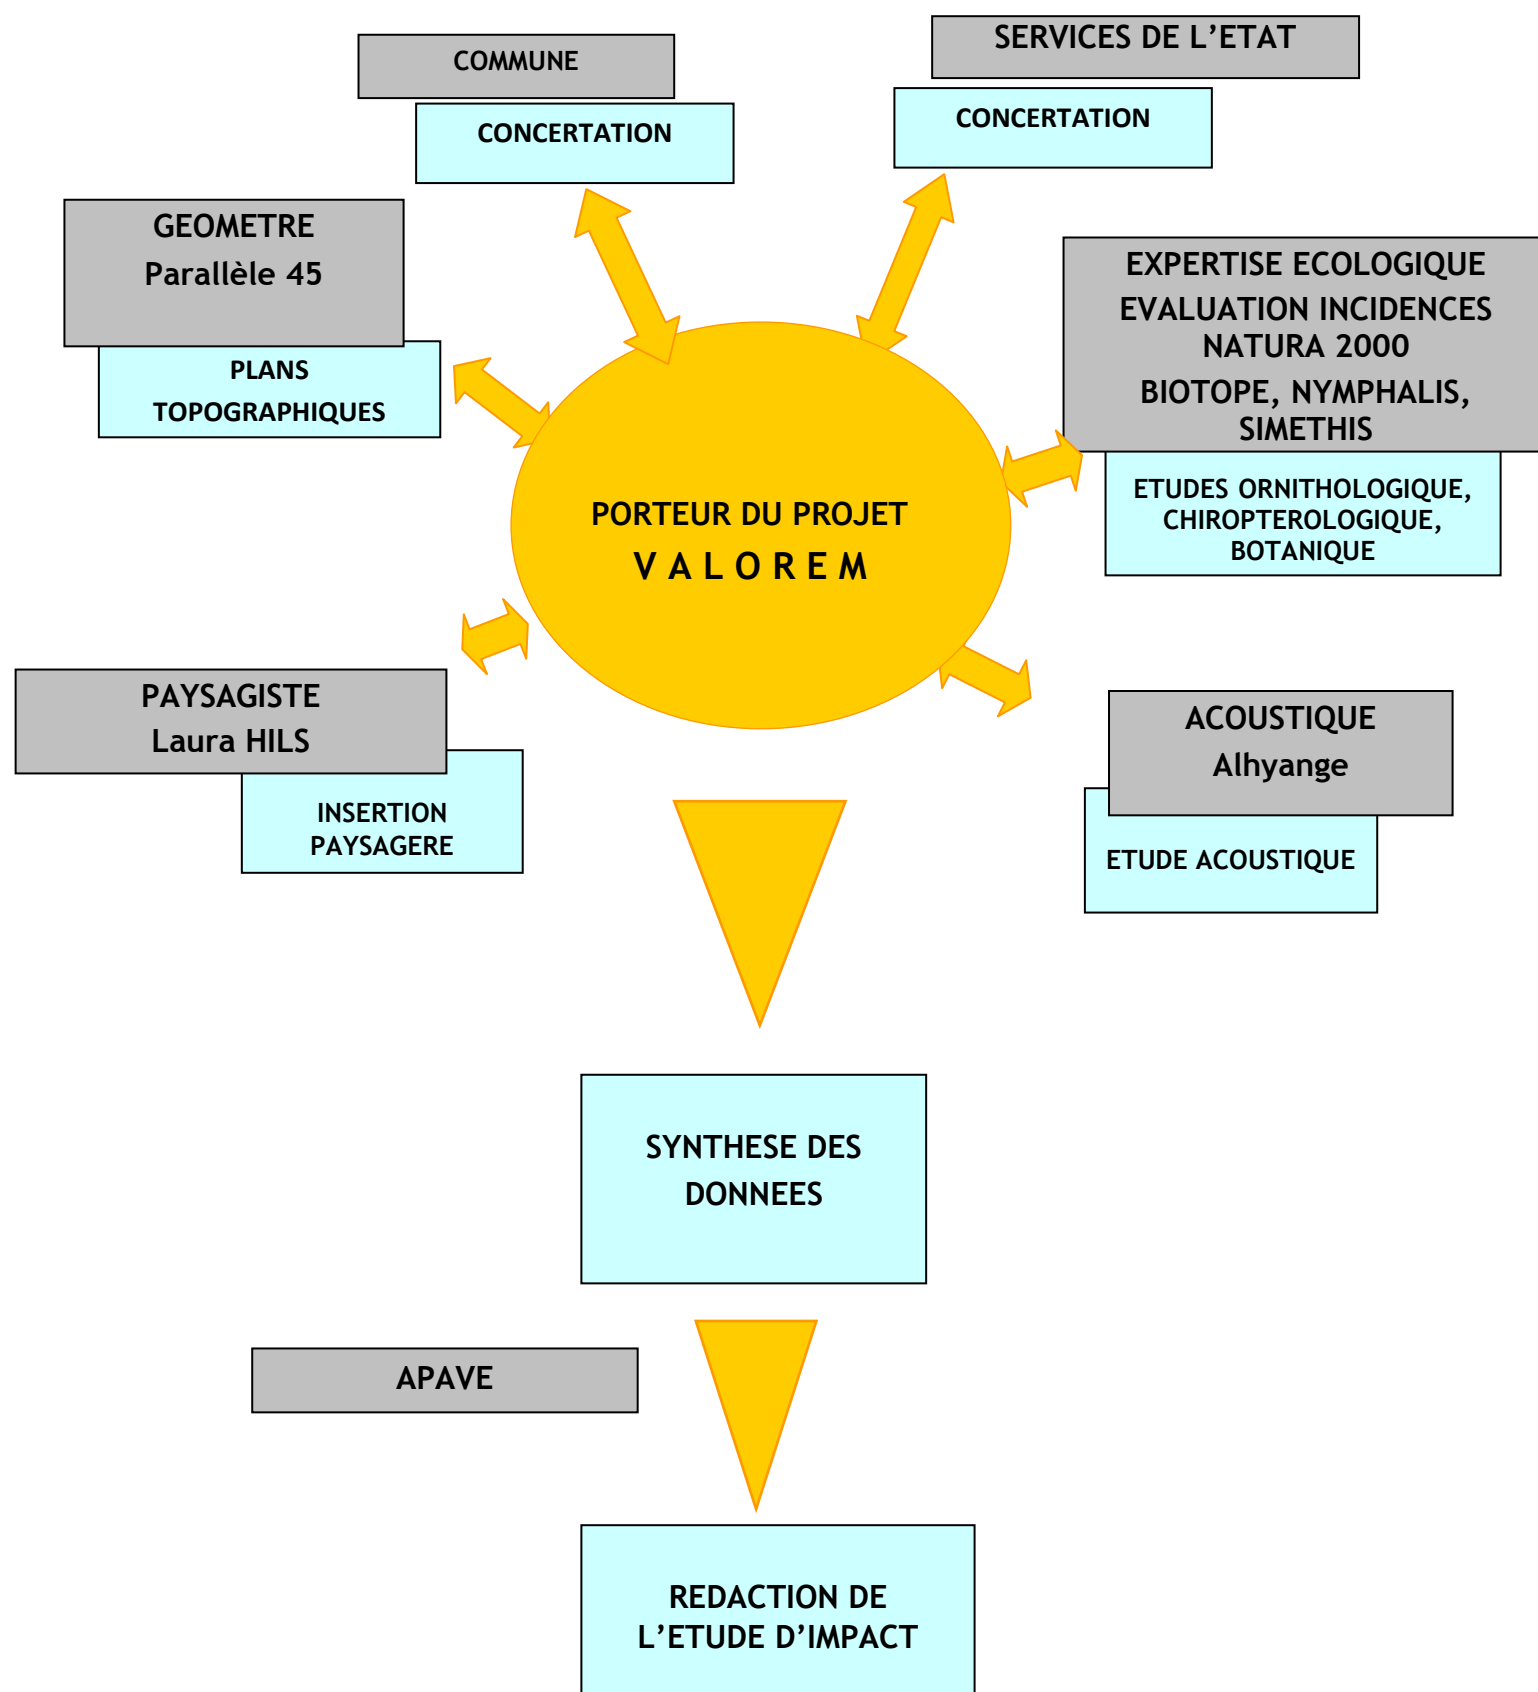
COMMUNE

CONCERTATION

SERVICES DE L'ETAT

CONCERTATION

GEOMETRE
Parallèle 45

PLANS TOPOGRAPHIQUES

EXPERTISE ECOLOGIQUE
EVALUATION INCIDENCES NATURA 2000
BIOTOPE, NYMPHALIS, SIMETHIS

ETUDES ORNITHOLOGIQUE, CHIROPTEROLOGIQUE, BOTANIQUE

PORTEUR DU PROJET
V A L O R E M

PAYSAGISTE
Laura HILS

INSERTION PAYSAGERE

ACOUSTIQUE
Alhyange

ETUDE ACOUSTIQUE

SYNTHESE DES DONNEES

APAVE

REDACTION DE L'ETUDE D'IMPACT